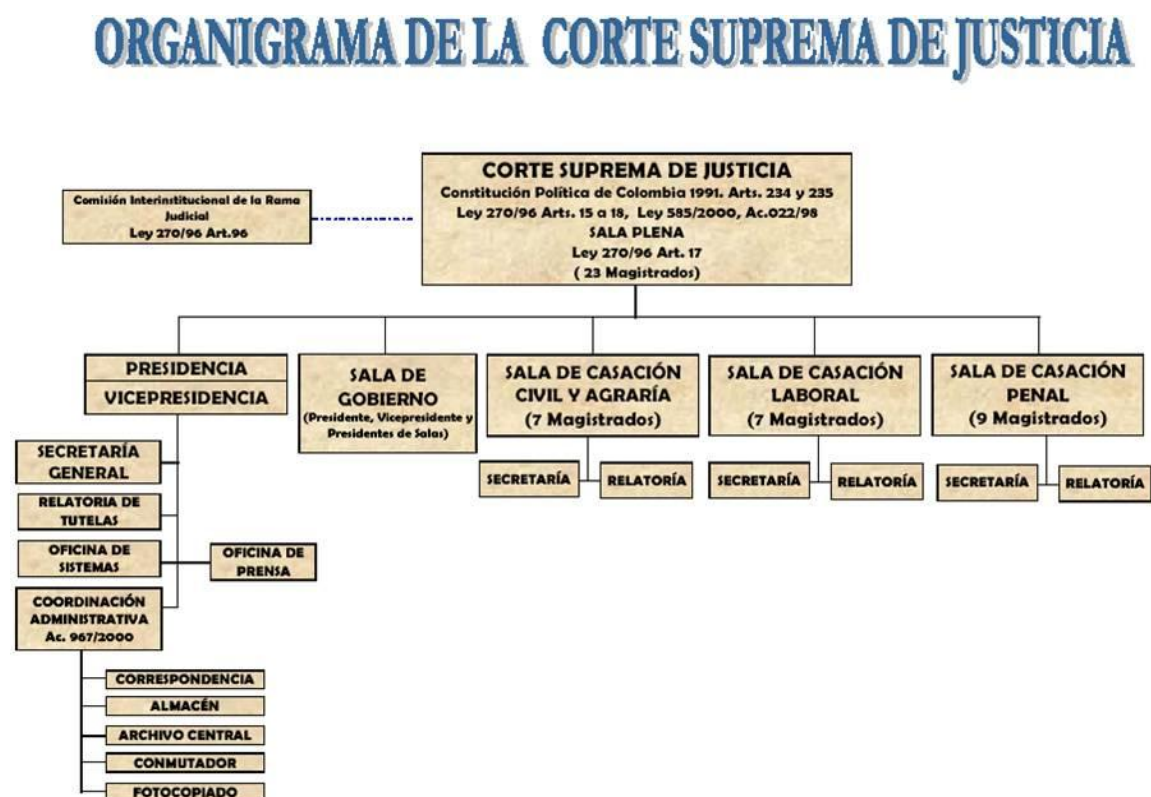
ORGANIGRAMA DE LA CORTE SUPREMA DE JUSTICIA

Comisión Interinstitucional de la Rama Judicial
Ley 270/96 Art.96

CORTE SUPREMA DE JUSTICIA
Constitución Política de Colombia 1991. Arts. 234 y 235
Ley 270/96 Arts. 15 a 18, Ley 585/2000, Ac.022/98
SALA PLENA
Ley 270/96 Art. 17
( 23 Magistrados)

PRESIDENCIA

VICEPRESIDENCIA

SALA DE GOBIERNO
(Presidente, Vicepresidente y Presidentes de Salas)

SALA DE CASACIÓN CIVIL Y AGRARIA
(7 Magistrados)

SECRETARÍA

RELATORÍA

SALA DE CASACIÓN LABORAL
(7 Magistrados)

SECRETARÍA

RELATORÍA

SALA DE CASACIÓN PENAL
(9 Magistrados)

SECRETARÍA

RELATORÍA

SECRETARÍA GENERAL

RELATORIA DE TUTELAS

OFICINA DE SISTEMAS

OFICINA DE PRENSA

COORDINACIÓN ADMINISTRATIVA
Ac. 967/2000

CORRESPONDENCIA

ALMACÉN

ARCHIVO CENTRAL

CONMUTADOR

FOTOCOPIADO